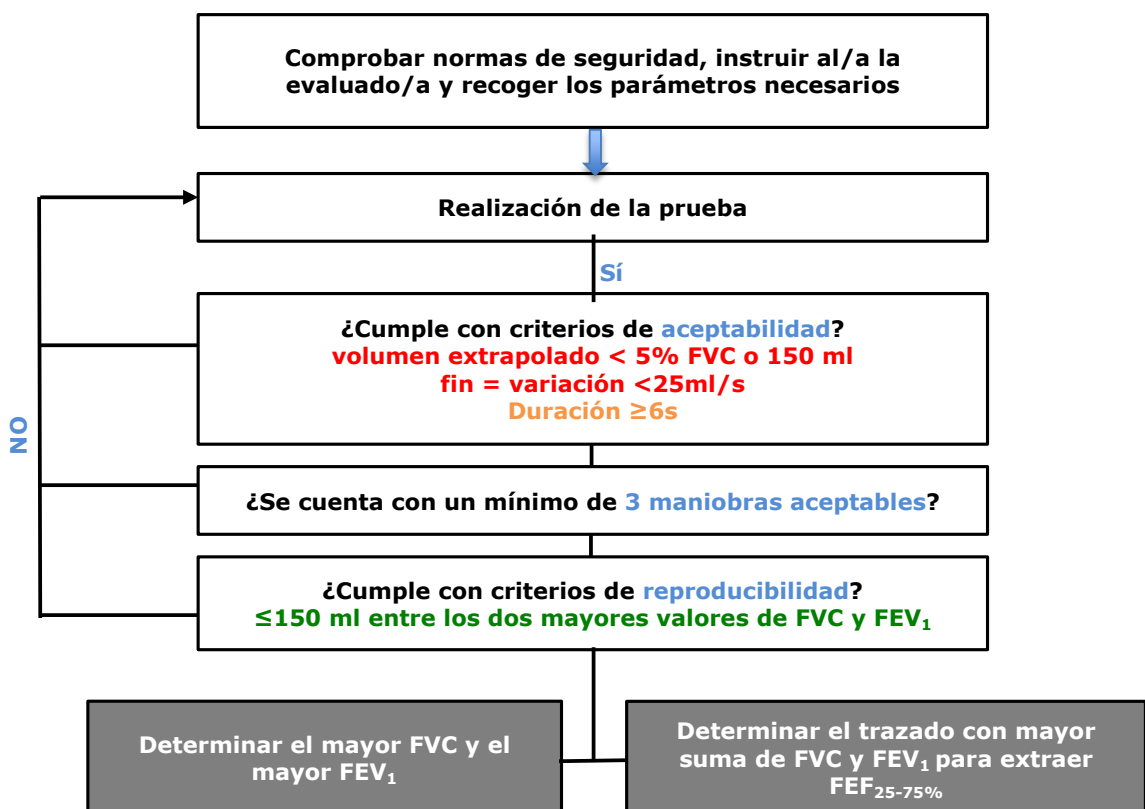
Comprobar normas de seguridad, instruir al/a la evaluado/a y recoger los parámetros necesarios

Realización de la prueba

Sí

NO

¿Cumple con criterios de aceptabilidad?
volumen extrapolado < 5% FVC o 150 ml
fin = variación <25ml/s
Duración ≥6s

¿Se cuenta con un mínimo de 3 maniobras aceptables?

¿Cumple con criterios de reproducibilidad?
≤150 ml entre los dos mayores valores de FVC y $FEV_1$

Determinar el mayor FVC y el mayor $FEV_1$

Determinar el trazado con mayor suma de FVC y $FEV_1$ para extraer $FEF_{25-75\%}$